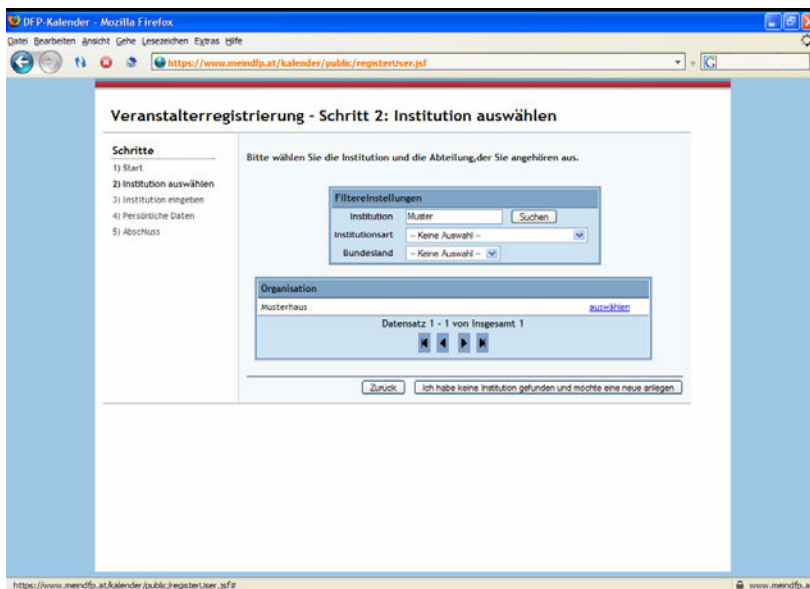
DFP-Kalender - Mozilla Firefox

Datei Bearbeiten Ansicht Gehe Lesezeichen Extras Hilfe

https://www.meindfp.at/kalender/public/registerUser.jsf

Veranstalterregistrierung - Schritt 2: Institution auswählen

Schritte
1) Start
2) Institution auswählen
3) Institution eingeben
4) Persönliche Daten
5) Abschluss

Bitte wählen Sie die Institution und die Abteilung,der Sie angehören aus.

Filtereinstellungen
Institution Muster Suchen
Institutionsart -- Keine Auswahl --
Bundesland -- Keine Auswahl --

Organisation
Musterhaus auswählen
Datensatz 1 - 1 von insgesamt 1

Zurück Ich habe keine Institution gefunden und möchte eine neue anlegen

https://www.meindfp.at/kalender/public/registerUser.jsf#

www.meindfp.a